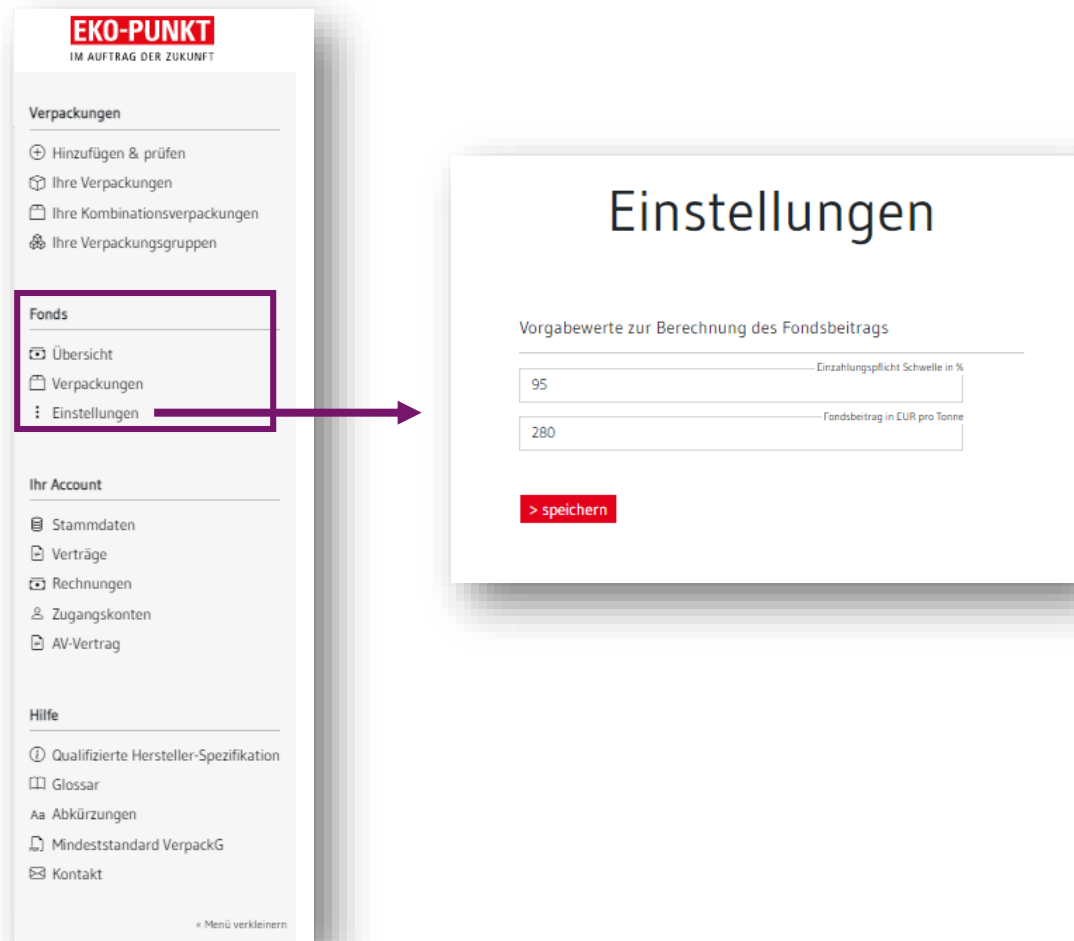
EKO-PUNKT
IM AUFTRAG DER ZUKUNFT

Verpackungen

Hinzufügen & prüfen
Ihre Verpackungen
Ihre Kombinationsverpackungen
Ihre Verpackungsgruppen

Fonds

Übersicht
Verpackungen
Einstellungen

Ihr Account

Stammdaten
Verträge
Rechnungen
Zugangskonten
AV-Vertrag

Hilfe

Qualifizierte Hersteller-Spezifikation
Glossar
Aa Abkürzungen
Mindeststandard VerpackG
Kontakt

« Menü verkleinern

Einstellungen

Vorgabewerte zur Berechnung des Fondsbeitrags

Einzahlungspflicht Schwelle in %
95

Fondsbeitrag in EUR pro Tonne
280

> speichern